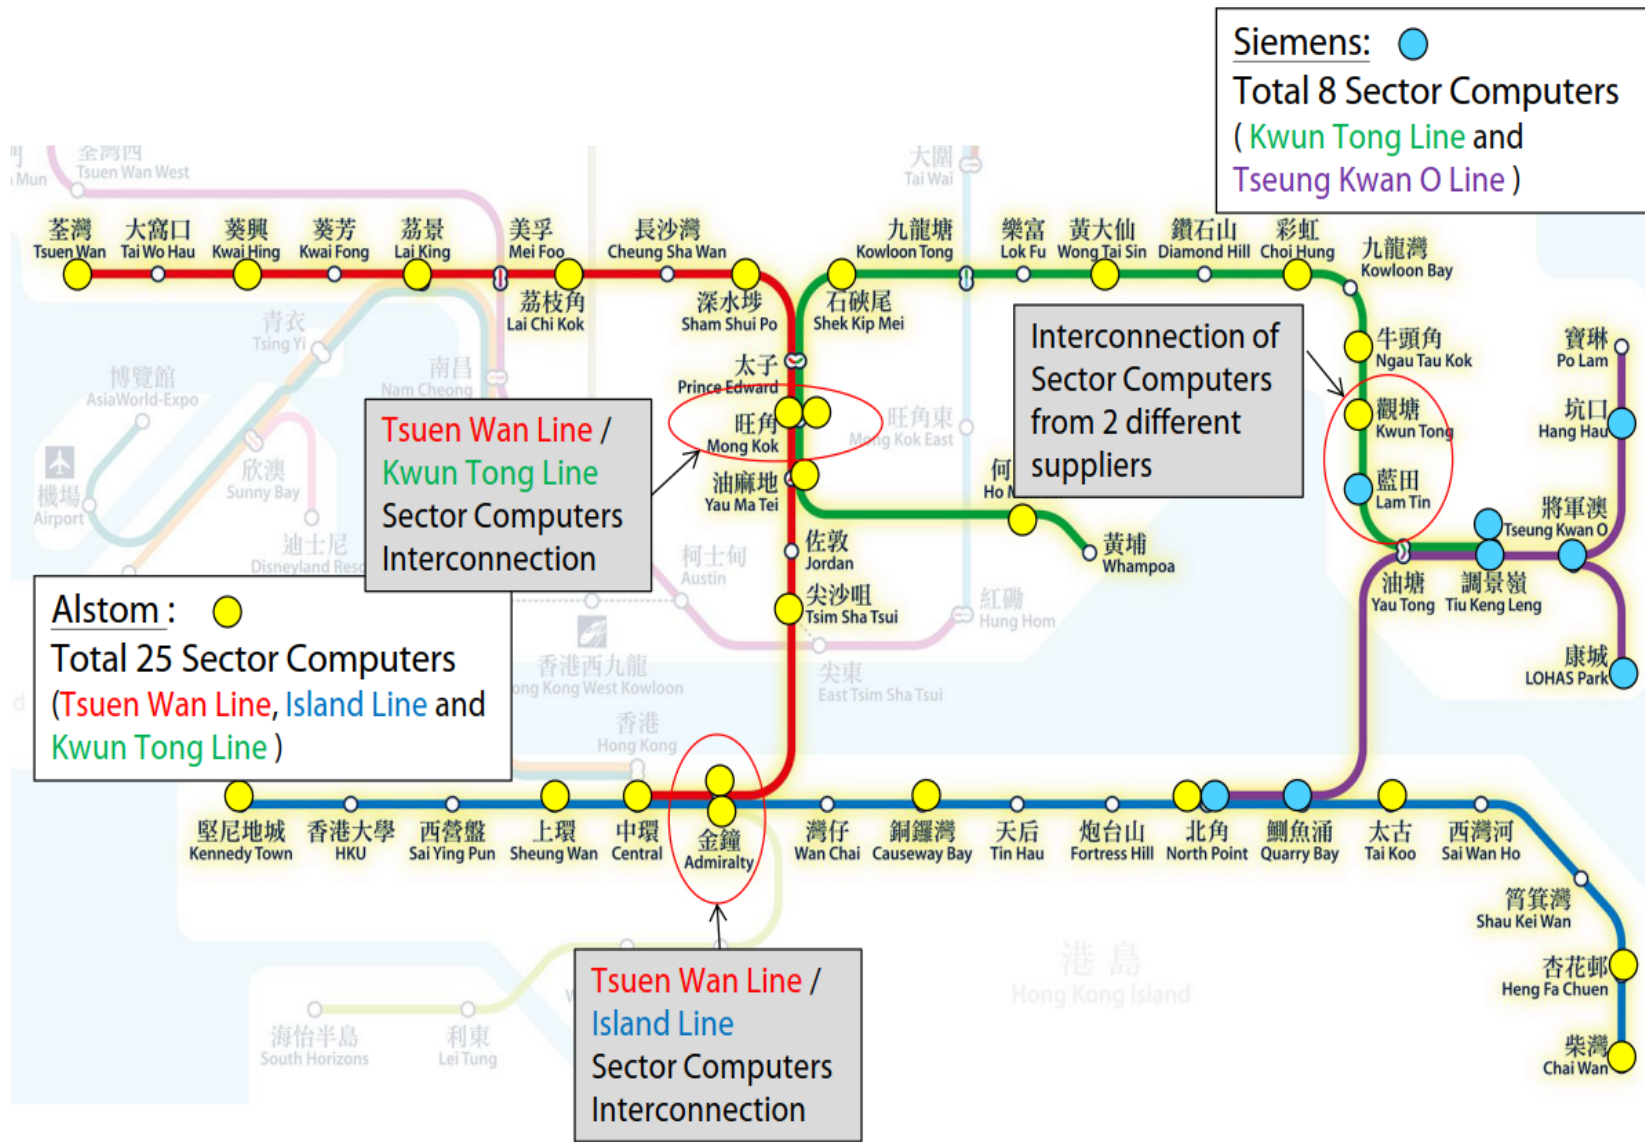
Siemens:
Total 8 Sector Computers
( Kwun Tong Line and
Tseung Kwan O Line )

Mun
荃灣西
Tsuen Wan West
大圍
Tai Wai

荃灣
Tsuen Wan
大窩口
Tai Wo Hau
葵興
Kwai Hing
葵芳
Kwai Fong
荔景
Lai King
美孚
Mei Foo
長沙灣
Cheung Sha Wan
九龍塘
Kowloon Tong
樂富
Lok Fu
黃大仙
Wong Tai Sin
鑽石山
Diamond Hill
彩虹
Choi Hung
九龍灣
Kowloon Bay

荔枝角
Lai Chi Kok
深水埗
Sham Shui Po
石硤尾
Shek Kip Mei
青衣
Tsing Yi
博覽館
AsiaWorld-Expo
南昌
Nam Cheong
太子
Prince Edward
旺角
Mong Kok
旺角東
Mong Kok East
油麻地
Yau Ma Tei
機場
Airport
欣澳
Sunny Bay
迪士尼
Disneyland Resort
何
Ho M
佐敦
Jordan
柯士甸
Austin
尖沙咀
Tsim Sha Tsui
紅磡
Hung Hom
黃埔
Whampoa
香港西九龍
Hong Kong West Kowloon
尖東
East Tsim Sha Tsui
香港
Hong Kong

Interconnection of Sector Computers from 2 different suppliers

牛頭角
Ngau Tau Kok
觀塘
Kwun Tong
藍田
Lam Tin
寶琳
Po Lam
坑口
Hang Hau
將軍澳
Tseung Kwan O
油塘
Yau Tong
調景嶺
Tiu Keng Leng
康城
LOHAS Park

Tsuen Wan Line /
Kwun Tong Line
Sector Computers Interconnection

Alstom :
Total 25 Sector Computers
(Tsuen Wan Line, Island Line and Kwun Tong Line )

堅尼地城
Kennedy Town
香港大學
HKU
西營盤
Sai Ying Pun
上環
Sheung Wan
中環
Central
金鐘
Admiralty
灣仔
Wan Chai
銅鑼灣
Causeway Bay
天后
Tin Hau
炮台山
Fortress Hill
北角
North Point
鰂魚涌
Quarry Bay
太古
Tai Koo
西灣河
Sai Wan Ho
筲箕灣
Shau Kei Wan
杏花邨
Heng Fa Chuen
柴灣
Chai Wan
港島
Hong Kong Island
海怡半島
South Horizons
利東
Lei Tung

Tsuen Wan Line /
Island Line
Sector Computers
Interconnection